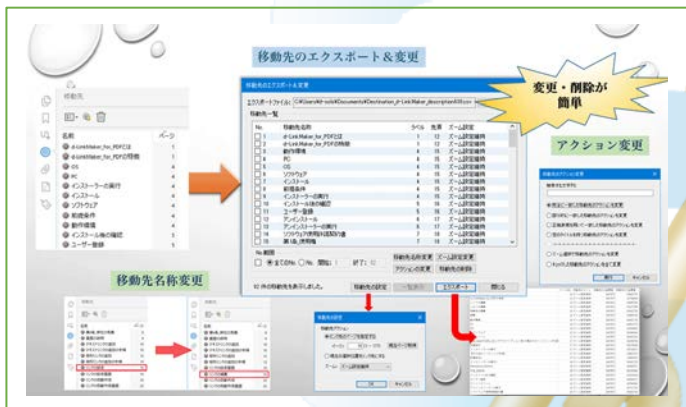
移動先のエクスポート＆変更

変更・削除が簡単

アクション変更

移動先名称変更

移動先

名前 ページ

d-Link Maker_for_PDFとは

d-Link Maker_for_PDFの特徴

OS

PC

インストーラーの実行

インストール

ソフトウェア

前提条件

動作環境

インストール後の確認

ユーザー登録

移動先のエクスポート＆変更

エクスポートファイル: C:¥Users¥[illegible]¥Documents¥Destination_d-Link Maker_description¥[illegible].csv

移動先一覧

| No. | 移動先名称 | ラベル | 先頭 | ズーム設定 |
|---|---|---|---|---|
| 1 | d-Link Maker_for_PDFとは | 1 | 12 | ズーム設定維持 |
| 2 | d-Link Maker_for_PDFの特徴 | 1 | 12 | ズーム設定維持 |
| 3 | 動作環境 | 4 | 12 | ズーム設定維持 |
| 4 | PC | 4 | 12 | ズーム設定維持 |
| 5 | OS | 4 | 12 | ズーム設定維持 |
| 6 | ソフトウェア | 4 | 12 | ズーム設定維持 |
| 7 | インストール | 4 | 12 | ズーム設定維持 |
| 8 | 前提条件 | 4 | 12 | ズーム設定維持 |
| 9 | インストーラーの実行 | 5 | 17 | ズーム設定維持 |
| 10 | インストール後の確認 | 5 | 17 | ズーム設定維持 |
| 11 | ユーザー登録 | 5 | 17 | ズーム設定維持 |
| 12 | アンインストール | 5 | 17 | ズーム設定維持 |
| 13 | アンインストーラーの実行 | 5 | 17 | ズーム設定維持 |
| 14 | ソフトウェア使用許諾契約 | 6 | 17 | ズーム設定維持 |
| 15 | 第1章 使用権 | 6 | 17 | ズーム設定維持 |

No.範囲

すべてのNo. 開始 終了

移動先名称変更 ズーム設定変更

アクションの変更 移動先の削除

82 件の移動先を表示しました。

移動先の設定 一覧表示 エクスポート 閉じる

移動先の設定

OK キャンセル